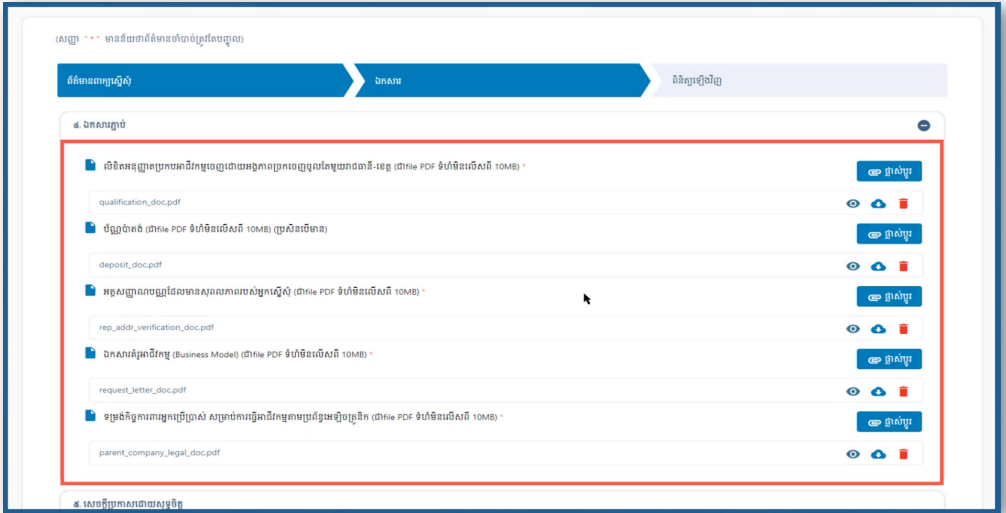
(សញ្ញា " * " មានន័យថាព័ត៌មានចាំបាច់ត្រូវតែបញ្ចូល)

ព័ត៌មានពាក្យស្នើសុំ

ឯកសារ

ពិនិត្យឡើងវិញ

៤. ឯកសារភ្ជាប់

លិខិតអនុញ្ញាតប្រកបអាជីវកម្មចេញដោយអង្គភាពក្រោមឱវាទក្រសួងឬរាជធានី-ខេត្ត (ជាfile PDF ទំហំមិនលើសពី 10MB) *

ផ្លាស់ប្តូរ

qualification_doc.pdf

បណ្ណប័ណ្ណ (ជាfile PDF ទំហំមិនលើសពី 10MB) (ប្រសិនបើមាន)

ផ្លាស់ប្តូរ

deposit_doc.pdf

អត្តសញ្ញាណបណ្ណដែលមានសុពលភាពរបស់អ្នកស្នើសុំ (ជាfile PDF ទំហំមិនលើសពី 10MB) *

ផ្លាស់ប្តូរ

rep_addr_verification_doc.pdf

ឯកសារគំរូអាជីវកម្ម (Business Model) (ជាfile PDF ទំហំមិនលើសពី 10MB) *

ផ្លាស់ប្តូរ

request_letter_doc.pdf

ទម្រង់កិច្ចសន្យាអ្នកប្រើប្រាស់ សម្រាប់ការធ្វើអាជីវកម្មតាមប្រព័ន្ធអេឡិចត្រូនិក (ជាfile PDF ទំហំមិនលើសពី 10MB) *

ផ្លាស់ប្តូរ

parent_company_legal_doc.pdf

៥. សេចក្តីប្រកាសដោយសុទ្ធចិត្ត